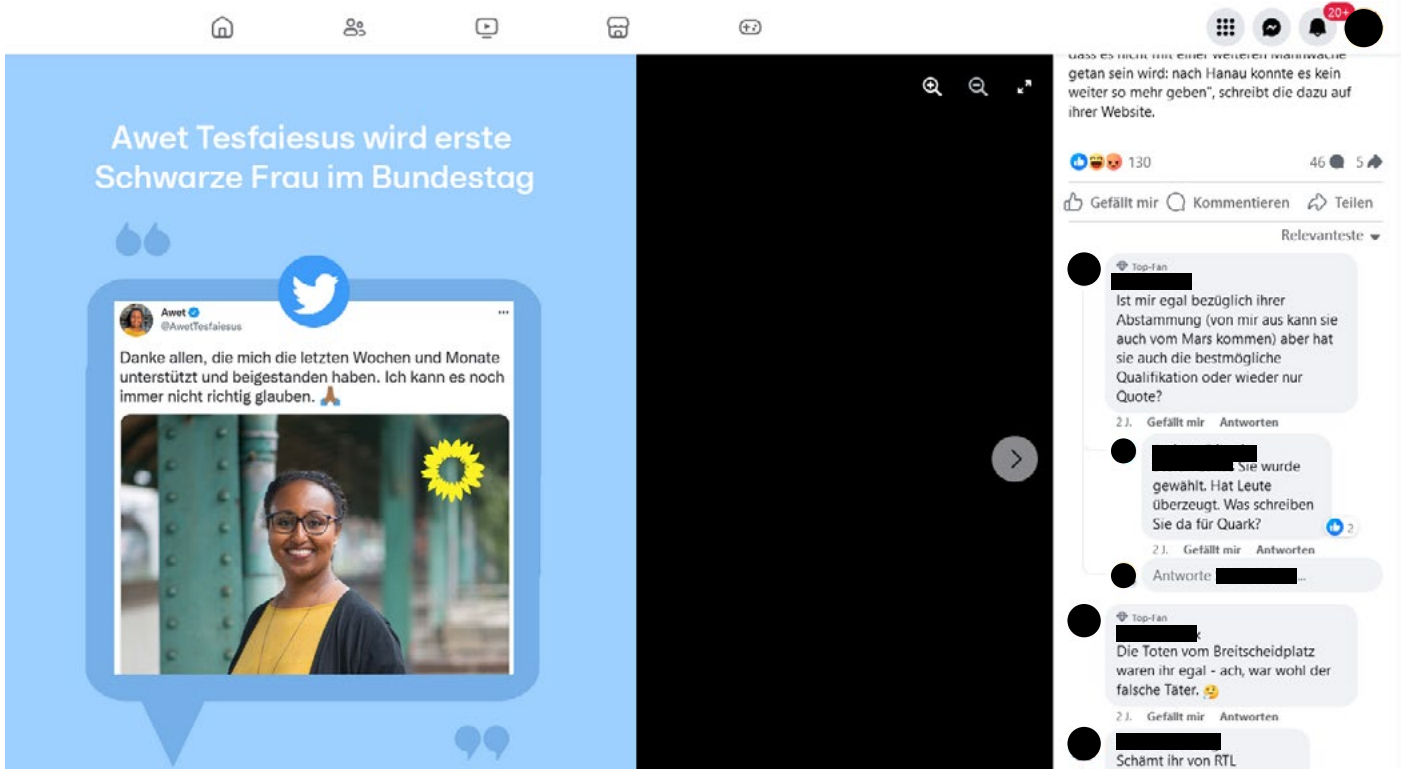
20+

Awet Tesfaiesus wird erste Schwarze Frau im Bundestag

Awet
@AwetTesfaiesus

Danke allen, die mich die letzten Wochen und Monate unterstützt und beigestanden haben. Ich kann es noch immer nicht richtig glauben. 🙏🏾

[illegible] getan sein wird: nach Hanau konnte es kein weiter so mehr geben", schreibt die dazu auf ihrer Website.

130
46
5

Gefällt mir
Kommentieren
Teilen

Relevanteste

Top-Fan
Ist mir egal bezüglich ihrer Abstammung (von mir aus kann sie auch vom Mars kommen) aber hat sie auch die bestmögliche Qualifikation oder wieder nur Quote?
2 J. Gefällt mir Antworten

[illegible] Sie wurde gewählt. Hat Leute überzeugt. Was schreiben Sie da für Quark?
2
2 J. Gefällt mir Antworten

Antworte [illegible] ...

Top-Fan
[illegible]k
Die Toten vom Breitscheidplatz waren ihr egal - ach, war wohl der falsche Täter. 🤔
2 J. Gefällt mir Antworten

Schämt ihr von RTL